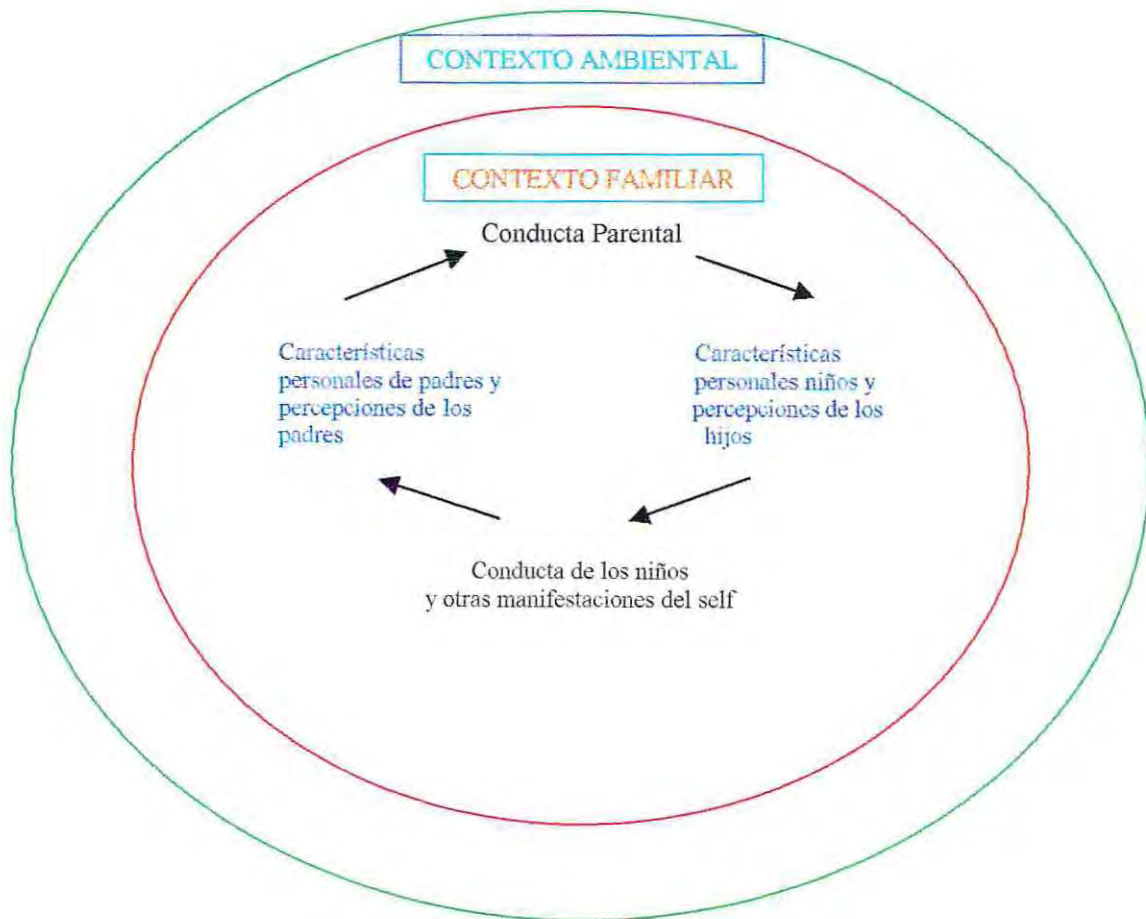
CONTEXTO AMBIENTAL

CONTEXTO FAMILIAR

Conducta Parental

Características personales de padres y percepciones de los padres

Características personales niños y percepciones de los hijos

Conducta de los niños y otras manifestaciones del self